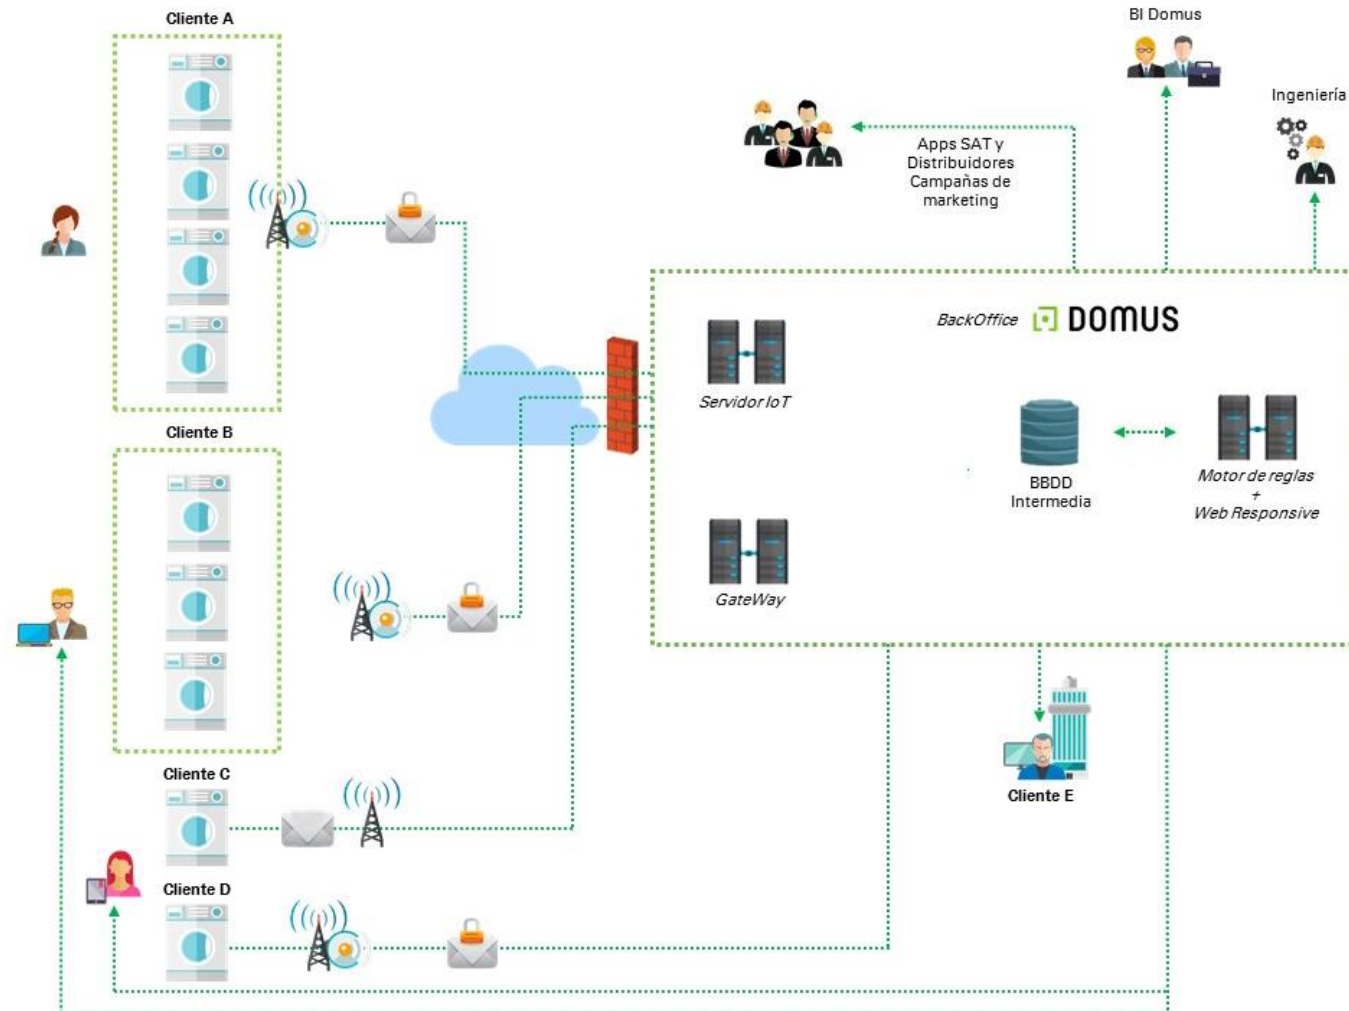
Cliente A

BI Domus

Ingeniería

Apps SAT y Distribuidores Campañas de marketing

BackOffice DOMUS

Servidor IoT

BBDD Intermedia

Motor de reglas + Web Responsive

Cliente B

GateWay

Cliente E

Cliente C

Cliente D